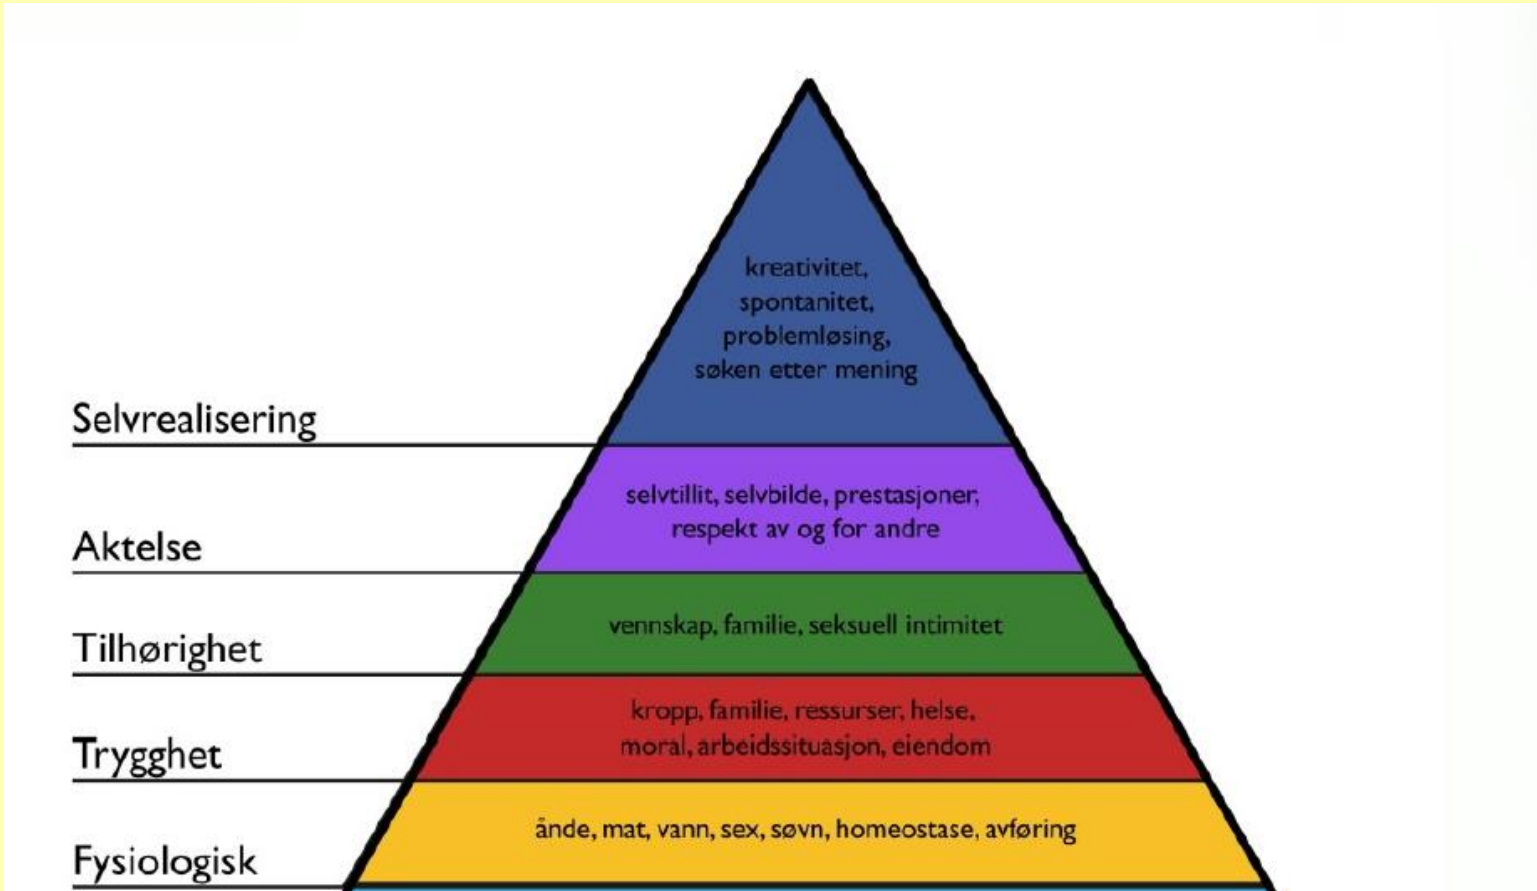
kreativitet, spontanitet, problemløsing, søken etter mening

Selvrealisering

selvtillit, selvbilde, prestasjoner, respekt av og for andre

Aktelse

vennskap, familie, seksuell intimitet

Tilhørighet

kropp, familie, ressurser, helse, moral, arbeidssituasjon, eiendom

Trygghet

ånde, mat, vann, sex, søvn, homeostase, avføring

Fysiologisk